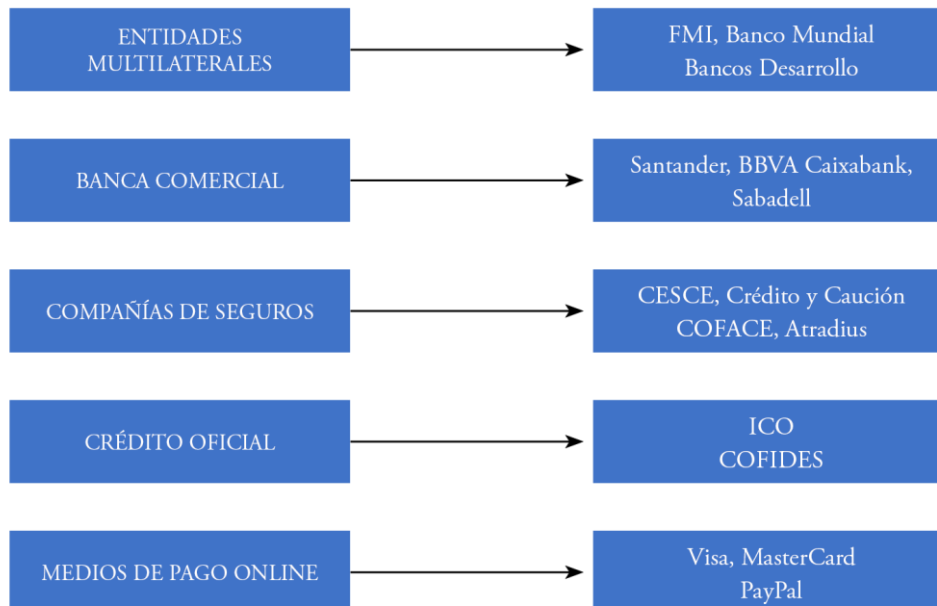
ENTIDADES MULTILATERALES

FMI, Banco Mundial
Bancos Desarrollo

BANCA COMERCIAL

Santander, BBVA Caixabank, Sabadell

COMPAÑÍAS DE SEGUROS

CESCE, Crédito y Caución
COFACE, Atradius

CRÉDITO OFICIAL

ICO
COFIDES

MEDIOS DE PAGO ONLINE

Visa, MasterCard
PayPal